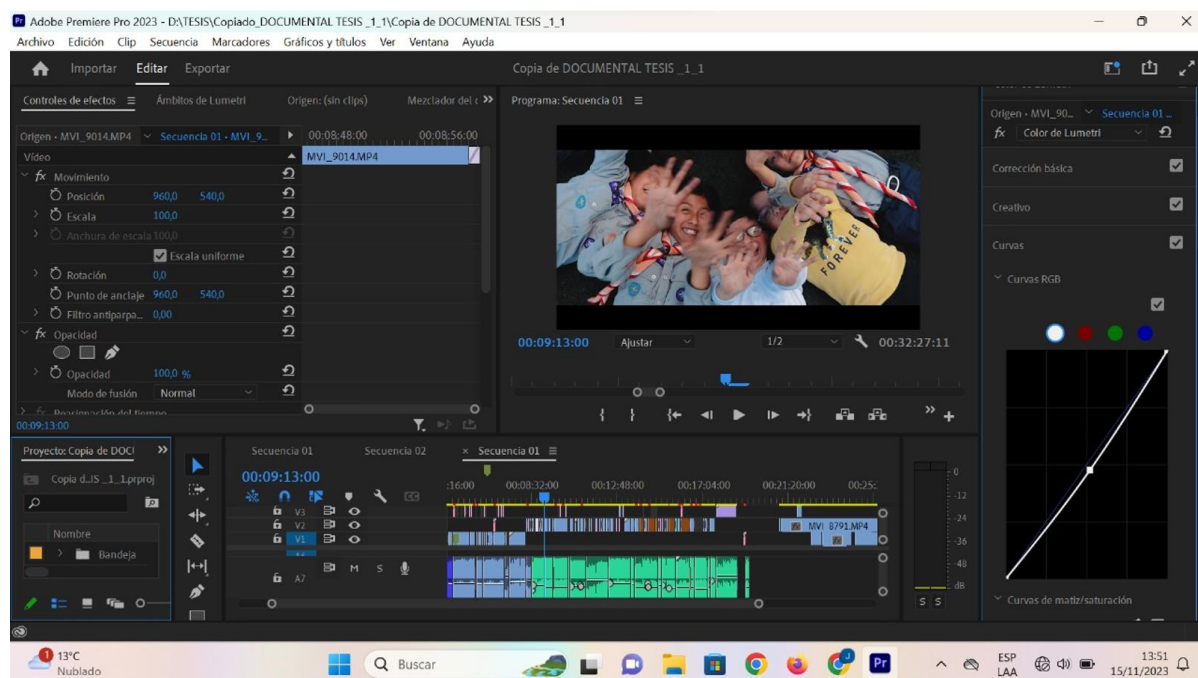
Pr Adobe Premiere Pro 2023 - D:\TESIS\Copiado_DOCUMENTAL TESIS _1_1\Copia de DOCUMENTAL TESIS _1_1

Archivo Edición Clip Secuencia Marcadores Gráficos y títulos Ver Ventana Ayuda

Importar Editar Exportar

Copia de DOCUMENTAL TESIS _1_1

Controles de efectos ≡ Ámbitos de Lumetri Origen: (sin clips) Mezclador del c »

Origen - MVI_9014.MP4 Secuencia 01 - MVI_9... 00:08:48:00 00:08:56:00

Vídeo MVI_9014.MP4

fx Movimiento

Posición 960,0 540,0

Escala 100,0

Anchura de escala 100,0

Escala uniforme

Rotación 0,0

Punto de anclaje 960,0 540,0

Filtro antiparpa... 0,00

fx Opacidad

Opacidad 100,0 %

Modo de fusión Normal

Reasignación del tiempo

00:09:13:00

Programa: Secuencia 01 ≡

FOREVER

00:09:13:00 Ajustar 1/2 00:32:27:11

Origen - MVI_90... Secuencia 01 ...

fx Color de Lumetri

Corrección básica

Creativo

Curvas

Curvas RGB

Curvas de matiz/saturación

Proyecto: Copia de DOCI »

Copia d...IS _1_1.prproj

Nombre

Bandeja

Secuencia 01 Secuencia 02 × Secuencia 01 ≡

00:09:13:00

:16:00 00:08:32:00 00:12:48:00 00:17:04:00 00:21:20:00 00:25:

V3 V2 V1 A7

M S

MVI_8791.MP4

0 -12 -24 -36 -48 dB

S S

13°C Nublado

Buscar

ESP LAA 13:51 15/11/2023